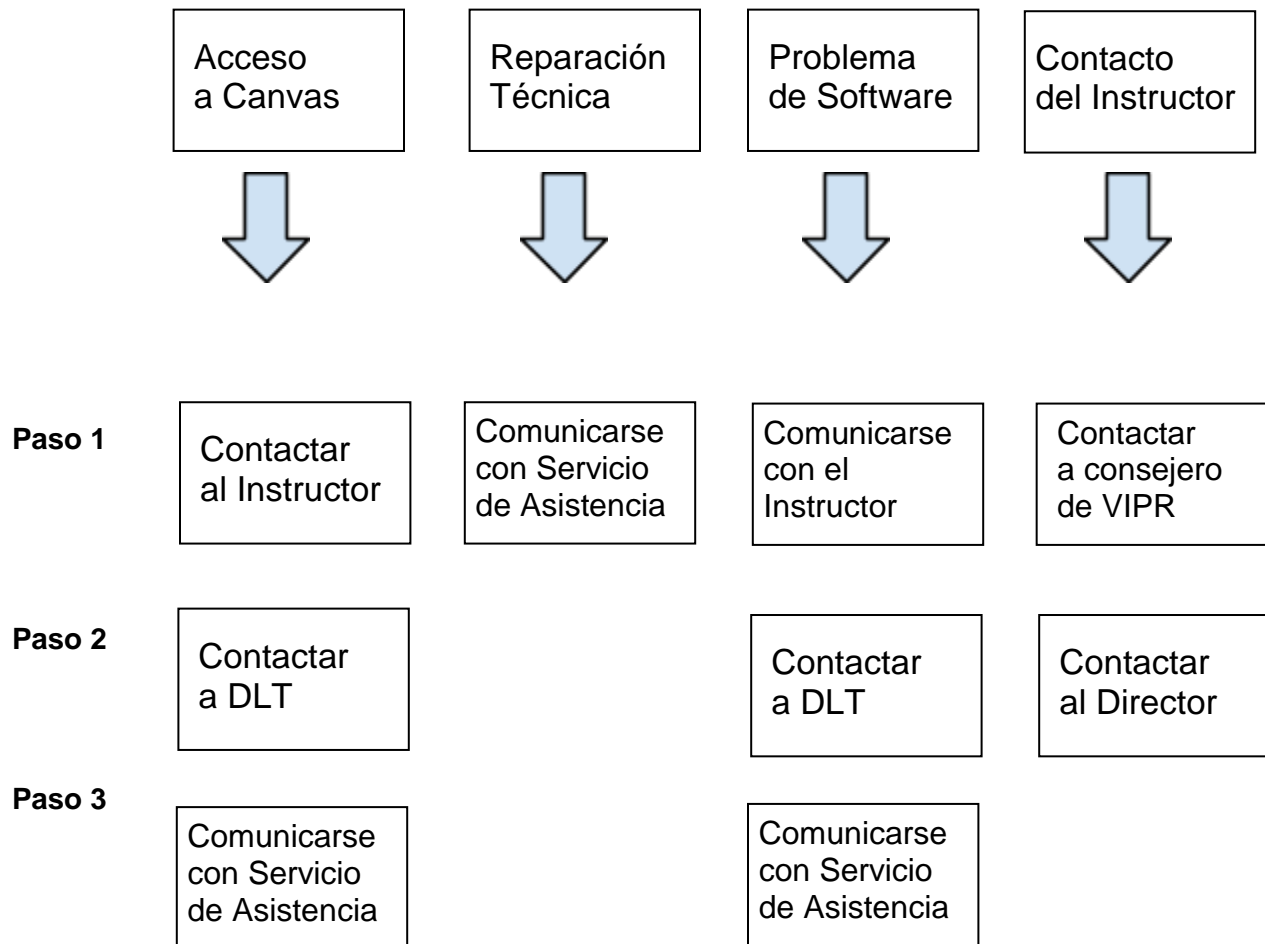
Acceso a Canvas

Reparación Técnica

Problema de Software

Contacto del Instructor

Paso 1

Contactar al Instructor

Comunicarse con Servicio de Asistencia

Comunicarse con el Instructor

Contactar a consejero de VIPR

Paso 2

Contactar a DLT

Contactar a DLT

Contactar al Director

Paso 3

Comunicarse con Servicio de Asistencia

Comunicarse con Servicio de Asistencia